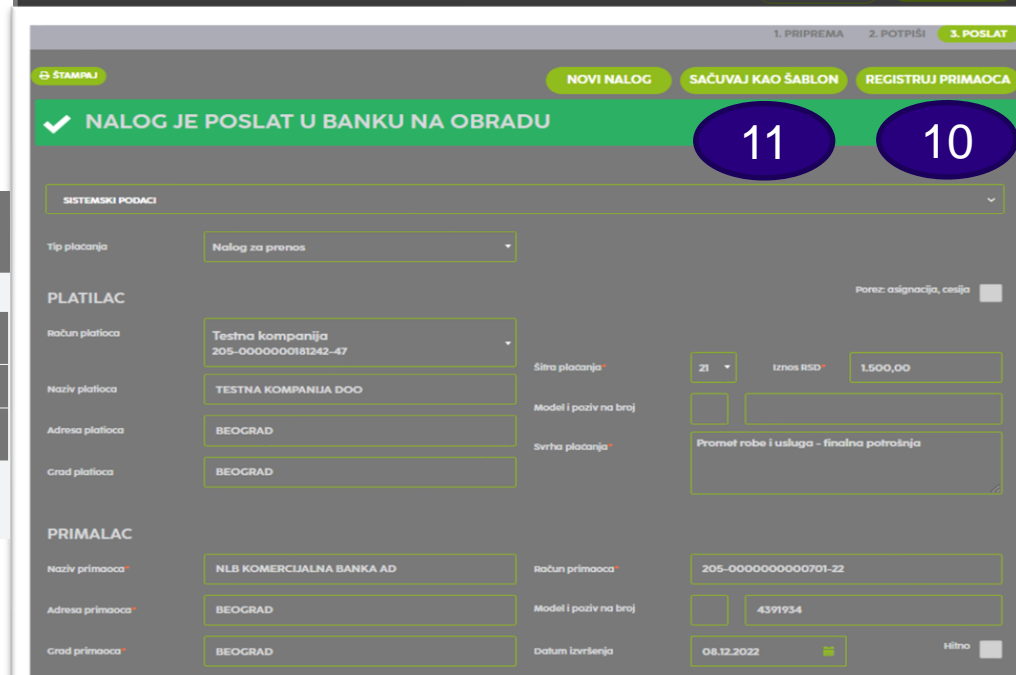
1. PRIPREMA 2. POTPIŠI 3. POSLAT

ŠTAMPAJ

NOVI NALOG SAČUVAJ KAO ŠABLON REGISTRUJ PRIMAOCA

NALOG JE POSLAT U BANKU NA OBRADU

11 10

SISTEMSKI PODACI

Tip plaćanja Nalog za prenos

PLATILAC

Porez: asignacija, cesija

Račun platioca Testna kompanija 205-0000000181242-47

Šifra plaćanja* 21 Iznos RSD* 1.500,00

Naziv platioca TESTNA KOMPANIJA DOO

Model i poziv na broj

Adresa platioca BEOGRAD

Svrha plaćanja* Promet robe i usluga - finalna potrošnja

Grad platioca BEOGRAD

PRIMALAC

Naziv primaoca* NLB KOMERCIJALNA BANKA AD

Račun primaoca* 205-0000000000701-22

Adresa primaoca* BEOGRAD

Model i poziv na broj 4391934

Grad primaoca* BEOGRAD

Datum izvršenja 08.12.2022

Hitno